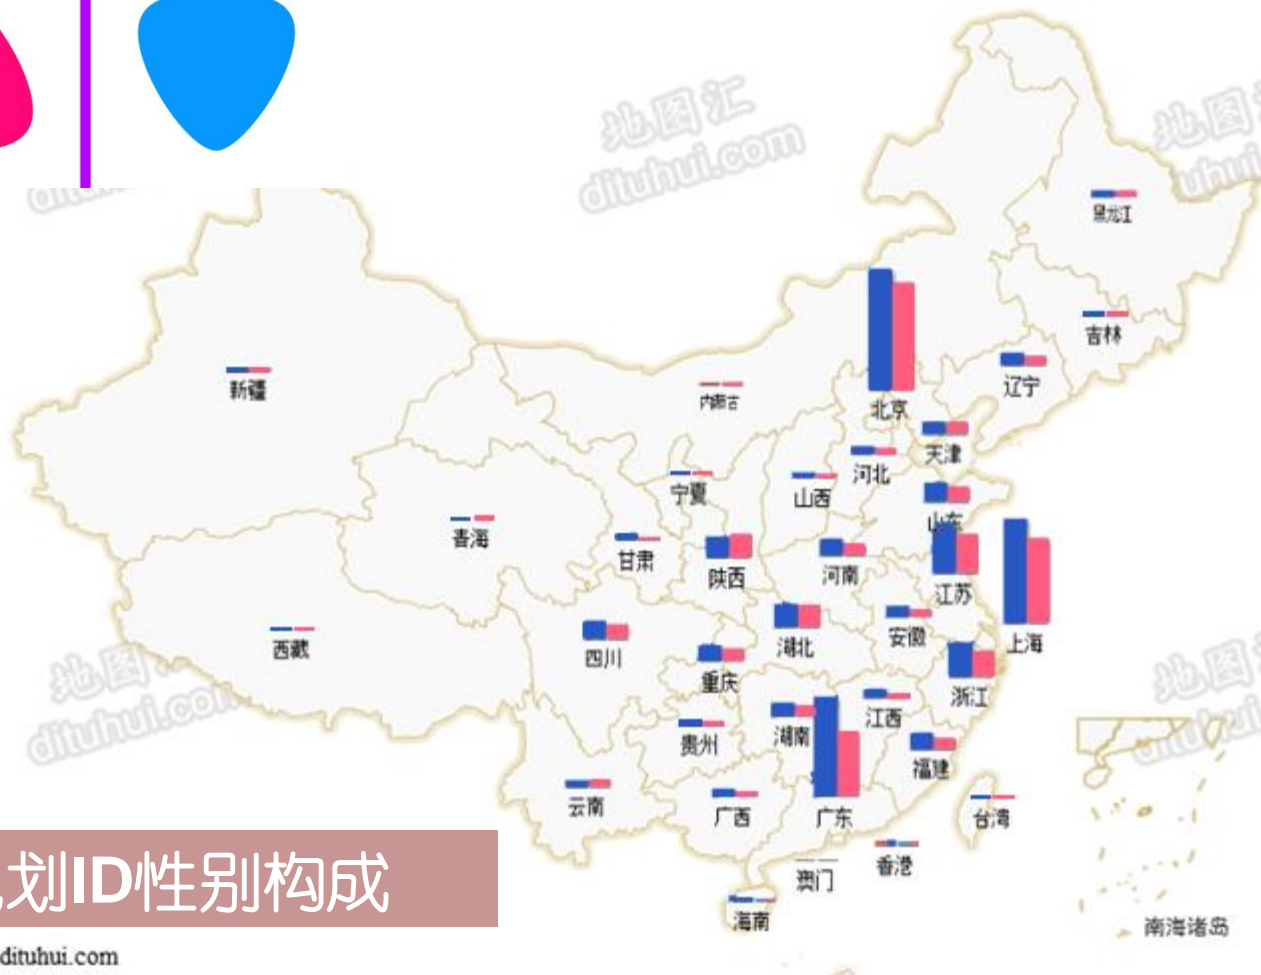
地图汇
dituhui.com

黑龙江
吉林
辽宁
北京
天津
河北
山东
内蒙古
新疆
宁夏
山西
青海
甘肃
陕西
河南
江苏
上海
安徽
西藏
四川
湖北
重庆
浙江
江西
贵州
湖南
福建
云南
广西
广东
台湾
香港
澳门
海南
南海诸岛

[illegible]划ID性别构成

dituhui.com